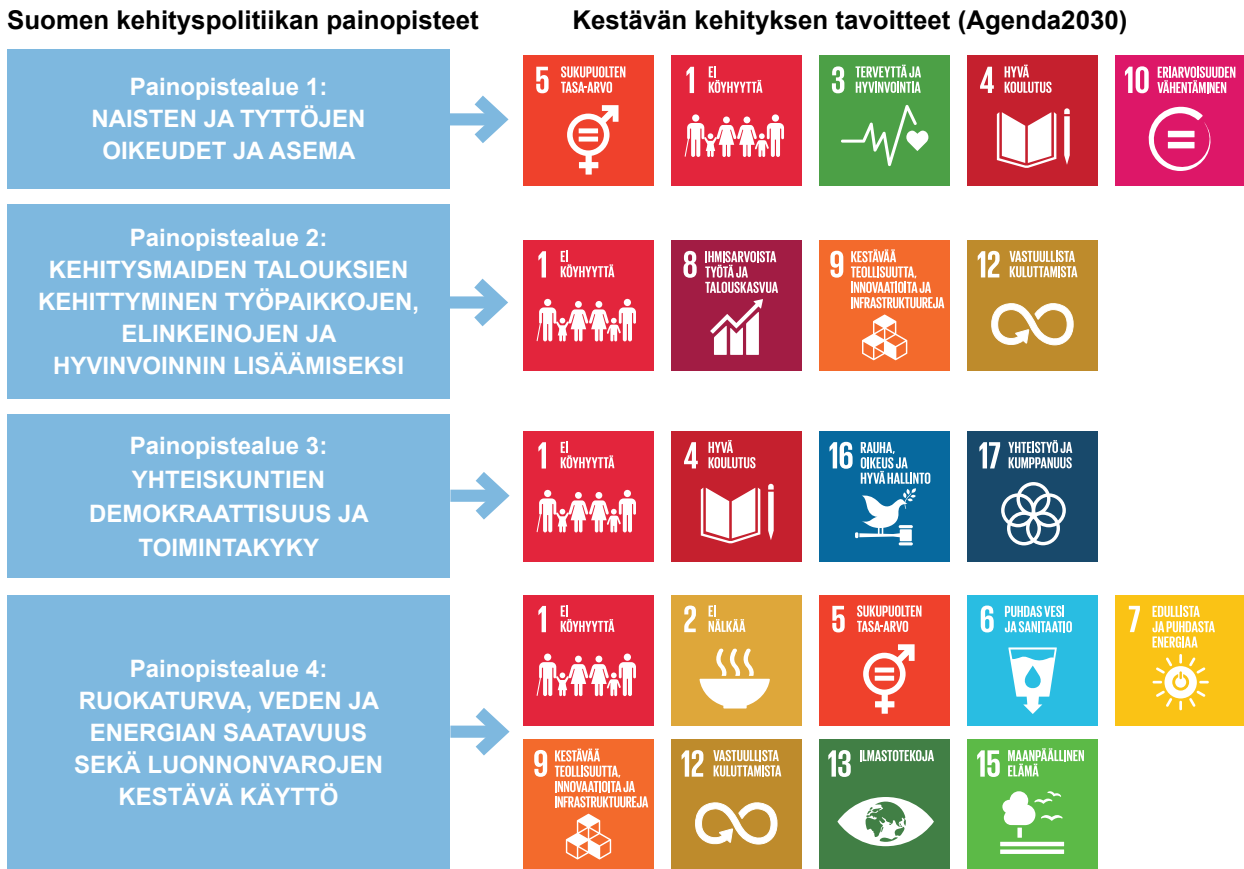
Suomen kehityspolitiikan painopisteet

Kestävän kehityksen tavoitteet (Agenda2030)

Painopistealue 1:
NAISTEN JA TYTTÖJEN OIKEUDET JA ASEMA

5 SUKUPUOLTEN TASA-ARVO

1 EI KÖYHYYTTÄ

3 TERVEYTTÄ JA HYVINVOINTIA

4 HYVÄ KOULUTUS

10 ERIARVOISUUDEN VÄHENTÄMINEN

Painopistealue 2:
KEHITYSMAIDEN TALOUKSIEN KEHITTYMINEN TYÖPAIKKOJEN, ELINKEINOJEN JA HYVINVOINNIN LISÄÄMISEKSI

1 EI KÖYHYYTTÄ

8 IHMISARVOISTA TYÖTÄ JA TALOUSKASVUA

9 KESTÄVÄÄ TEOLLISUUTTA, INNOVAATIOITA JA INFRASTRUKTUUREJA

12 VASTUULLISTA KULUTTAMISTA

Painopistealue 3:
YHTEISKUNTIEN DEMOKRAATTISUUS JA TOIMINTAKYKY

1 EI KÖYHYYTTÄ

4 HYVÄ KOULUTUS

16 RAUHA, OIKEUS JA HYVÄ HALLINTO

17 YHTEISTYÖ JA KUMPPANUUS

Painopistealue 4:
RUOKATURVA, VEDEN JA ENERGIAN SAATAVUUS SEKÄ LUONNONVAROJEN KESTÄVÄ KÄYTTÖ

1 EI KÖYHYYTTÄ

2 EI NÄLKÄÄ

5 SUKUPUOLTEN TASA-ARVO

6 PUHDAS VESI JA SANITAATIO

7 EDULLISTA JA PUHDASTA ENERGIAA

9 KESTÄVÄÄ TEOLLISUUTTA, INNOVAATIOITA JA INFRASTRUKTUUREJA

12 VASTUULLISTA KULUTTAMISTA

13 ILMASTOTEKOJA

15 MAANPÄÄLLINEN ELÄMÄ